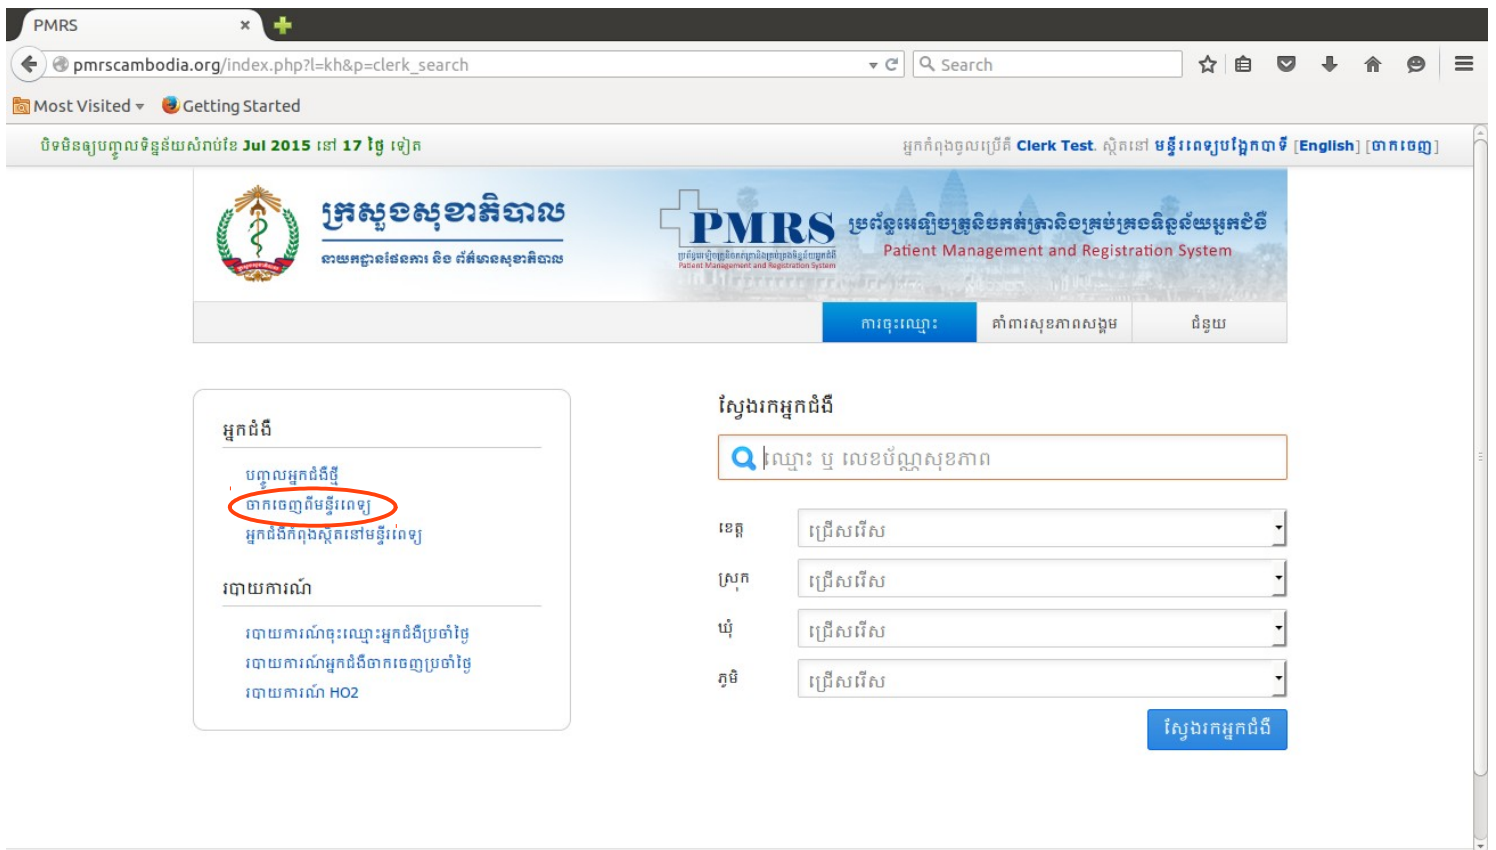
PMRS ×

pmrscambodia.org/index.php?l=kh&p=clerk_search

Search

Most Visited Getting Started

បិទមិនឲ្យបញ្ចូលទិន្នន័យសំរាប់ខែ Jul 2015 នៅ 17 ថ្ងៃ ទៀត

អ្នកកំពុងចូលប្រើគឺ Clerk Test. ស្ថិតនៅ មន្ទីរពេទ្យបង្អែកបាទី [English] [ចាកចេញ]

ក្រសួងសុខាភិបាល

នាយកដ្ឋានផែនការ និង ព័ត៌មានសុខាភិបាល

PMRS

ប្រព័ន្ធគ្រប់គ្រងនិងចុះឈ្មោះអ្នកជំងឺ Patient Management and Registration System

ប្រព័ន្ធគ្រប់គ្រងព័ត៌មាននិងចុះបញ្ជីអ្នកជំងឺ

Patient Management and Registration System

ការចុះឈ្មោះ

គាំពារសុខភាពសង្គម

ជំនួយ

អ្នកជំងឺ

បញ្ចូលអ្នកជំងឺថ្មី

ចាកចេញពីមន្ទីរពេទ្យ

អ្នកជំងឺកំពុងស្ថិតនៅមន្ទីរពេទ្យ

របាយការណ៍

របាយការណ៍ចុះឈ្មោះអ្នកជំងឺប្រចាំថ្ងៃ

របាយការណ៍អ្នកជំងឺចាកចេញប្រចាំថ្ងៃ

របាយការណ៍ HO2

ស្វែងរកអ្នកជំងឺ

ឈ្មោះ ឬ លេខប័ណ្ណសុខភាព

ខេត្ត ជ្រើសរើស

ស្រុក ជ្រើសរើស

ឃុំ ជ្រើសរើស

ភូមិ ជ្រើសរើស

ស្វែងរកអ្នកជំងឺ